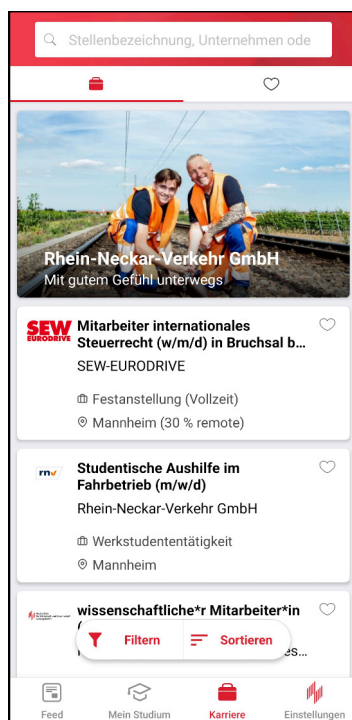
Stellenbezeichnung, Unternehmen ode

Rhein-Neckar-Verkehr GmbH
Mit gutem Gefühl unterwegs

SEW EURODRIVE

Mitarbeiter internationales Steuerrecht (w/m/d) in Bruchsal b...
SEW-EURODRIVE
Festanstellung (Vollzeit)
Mannheim (30 % remote)

rnv

Studentische Aushilfe im Fahrbetrieb (m/w/d)
Rhein-Neckar-Verkehr GmbH
Werkstudententätigkeit
Mannheim

wissenschaftliche*r Mitarbeiter*in
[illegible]es...

Filtern
Sortieren

Feed
Mein Studium
Karriere
Einstellungen